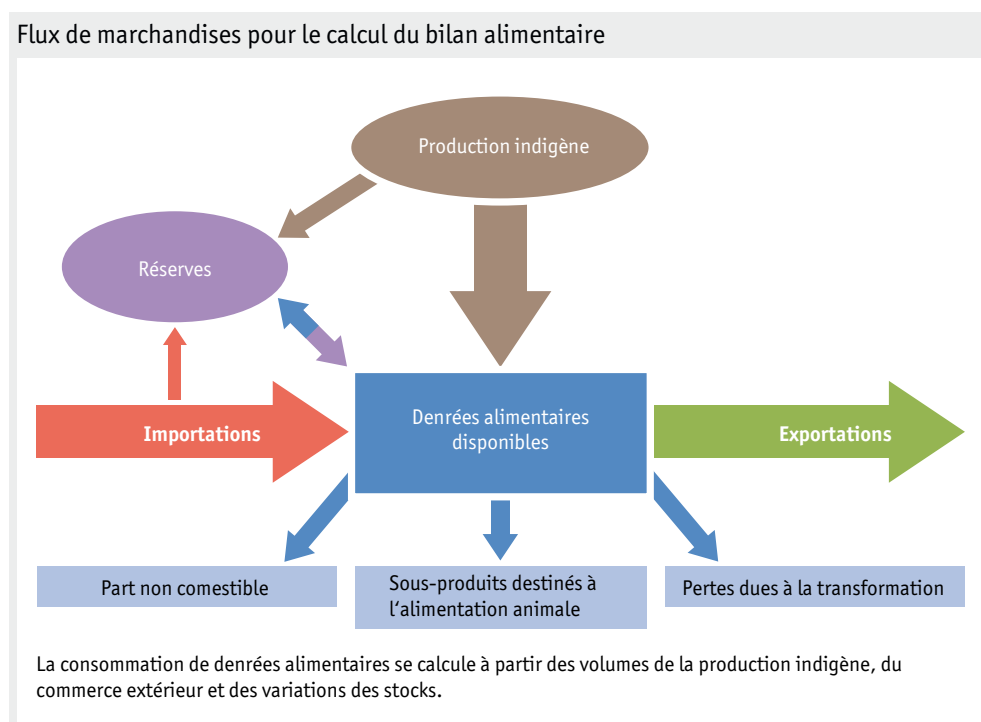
Flux de marchandises pour le calcul du bilan alimentaire

Production indigène

Réserves

Importations

Denrées alimentaires disponibles

Exportations

Part non comestible

Sous-produits destinés à l'alimentation animale

Pertes dues à la transformation

La consommation de denrées alimentaires se calcule à partir des volumes de la production indigène, du commerce extérieur et des variations des stocks.